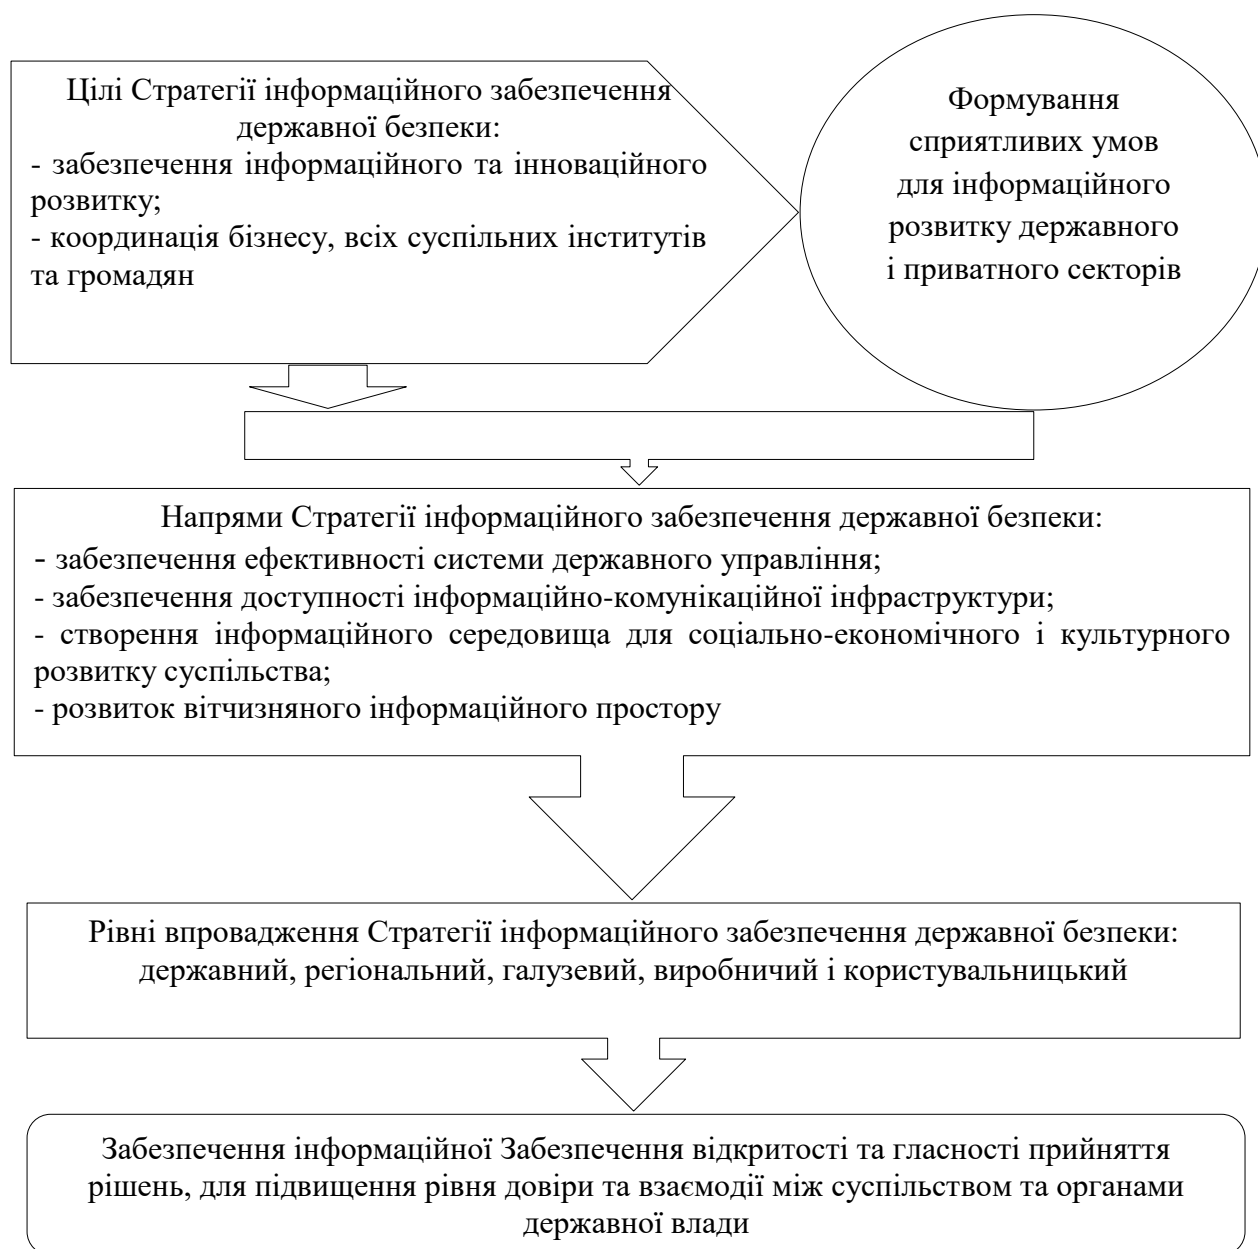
Цілі Стратегії інформаційного забезпечення державної безпеки:
- забезпечення інформаційного та інноваційного розвитку;
- координація бізнесу, всіх суспільних інститутів та громадян

Формування сприятливих умов для інформаційного розвитку державного і приватного секторів

Напрями Стратегії інформаційного забезпечення державної безпеки:
- забезпечення ефективності системи державного управління;
- забезпечення доступності інформаційно-комунікаційної інфраструктури;
- створення інформаційного середовища для соціально-економічного і культурного розвитку суспільства;
- розвиток вітчизняного інформаційного простору

Рівні впровадження Стратегії інформаційного забезпечення державної безпеки: державний, регіональний, галузевий, виробничий і користувальницький

Забезпечення інформаційної Забезпечення відкритості та гласності прийняття рішень, для підвищення рівня довіри та взаємодії між суспільством та органами державної влади